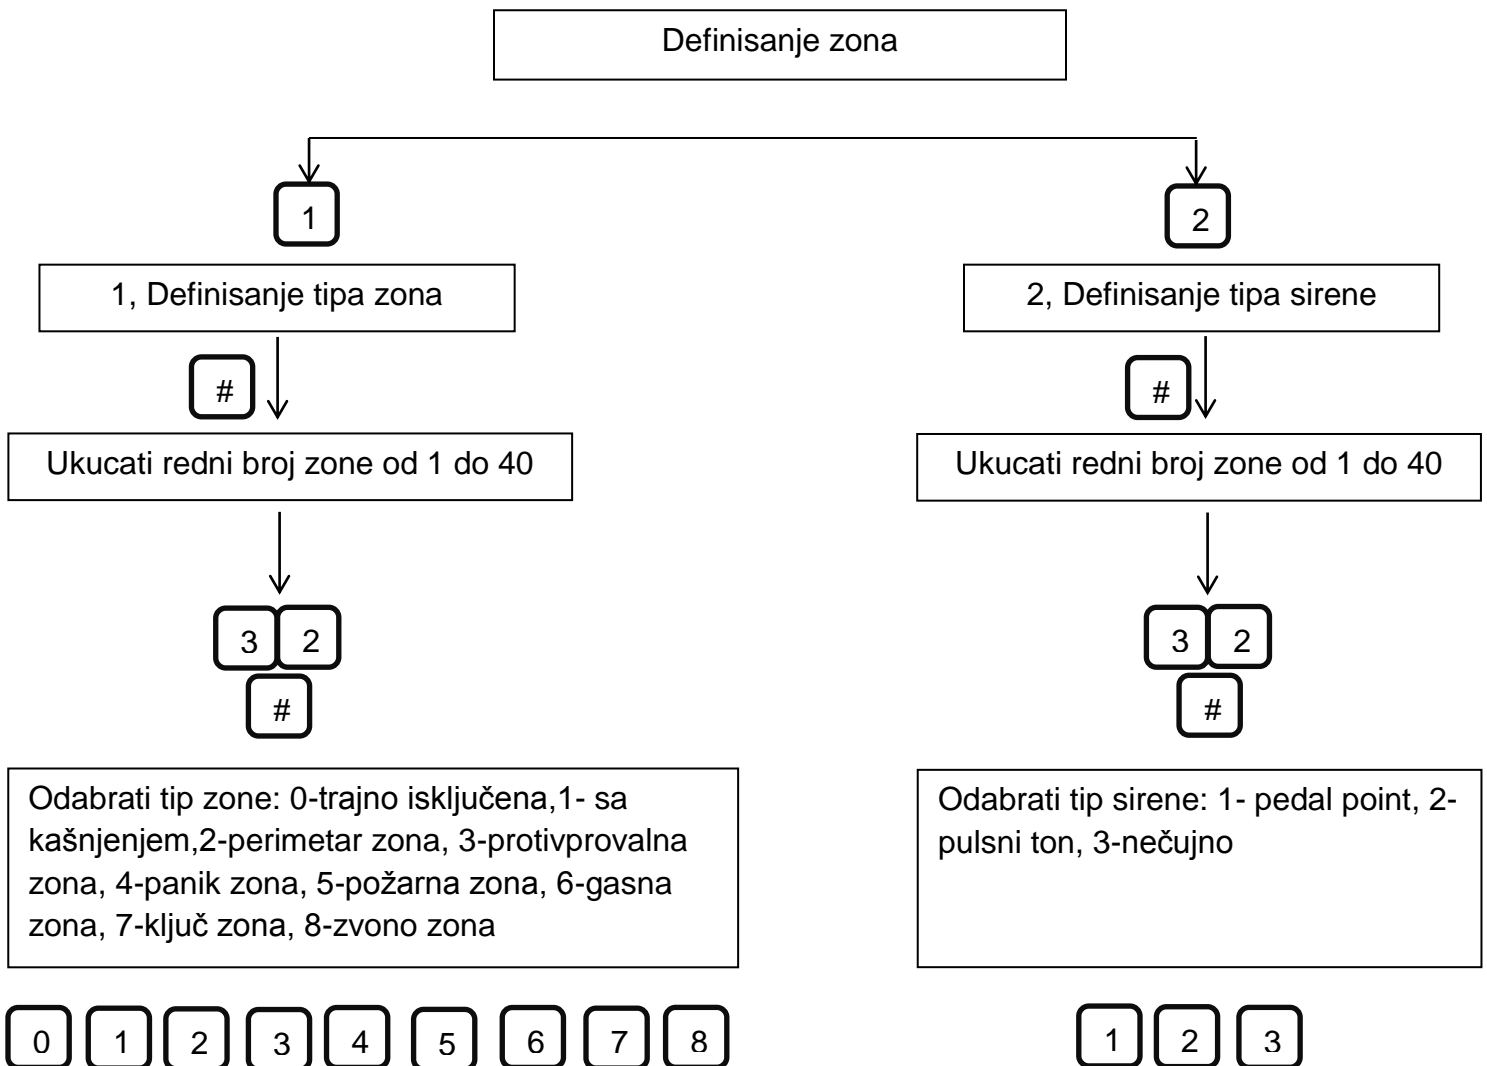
Definisanje zona

1

2

1, Definisanje tipa zona

2, Definisanje tipa sirene

#

#

Ukucati redni broj zone od 1 do 40

Ukucati redni broj zone od 1 do 40

3 2

#

3 2

#

Odabrati tip zone: 0-trajno isključena,1- sa kašnjenjem,2-perimetar zona, 3-protivprovalna zona, 4-panik zona, 5-požarna zona, 6-gasna zona, 7-ključ zona, 8-zvono zona

Odabrati tip sirene: 1- pedal point, 2-pulsni ton, 3-nečujno

0 1 2 3 4 5 6 7 8

1 2 3